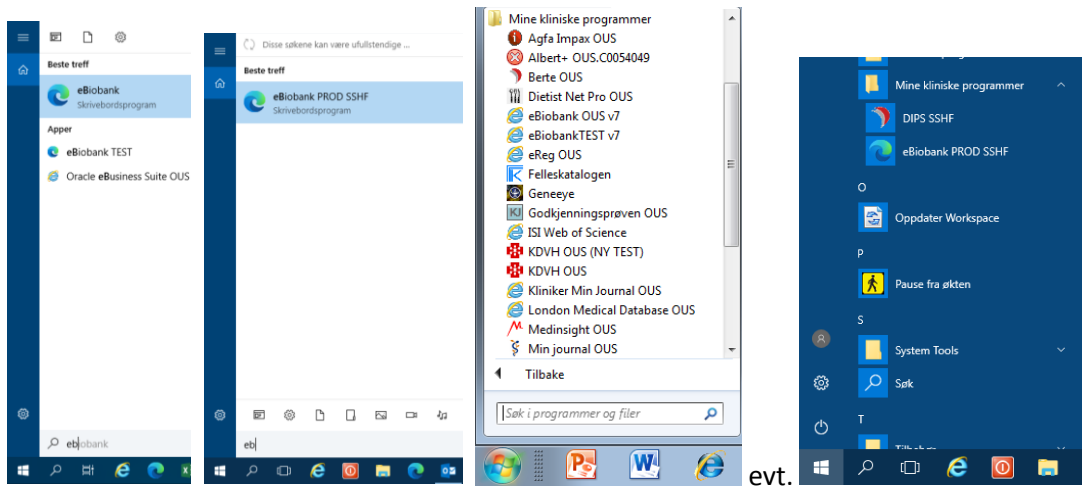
Beste treff

eBiobank
Skrivebordsprogram

Apper

eBiobank TEST

Oracle eBusiness Suite OUS

eb|obank

Disse søkene kan være ufullstendige ...

Beste treff

eBiobank PROD SSHF
Skrivebordsprogram

eb|

Mine kliniske programmer
Agfa Impax OUS
Albert+ OUS.C0054049
Berte OUS
Dietist Net Pro OUS
eBiobank OUS v7
eBiobankTEST v7
eReg OUS
Felleskatalogen
Geneeye
Godkjenningsprøven OUS
ISI Web of Science
KDVH OUS (NY TEST)
KDVH OUS
Kliniker Min Journal OUS
London Medical Database OUS
Medinsight OUS
Min journal OUS

Tilbake

Søk i programmer og filer

evt.

Mine kliniske programmer
DIPS SSHF
eBiobank PROD SSHF
O
Oppdater Workspace
P
Pause fra økten
S
System Tools
Søk
T
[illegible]